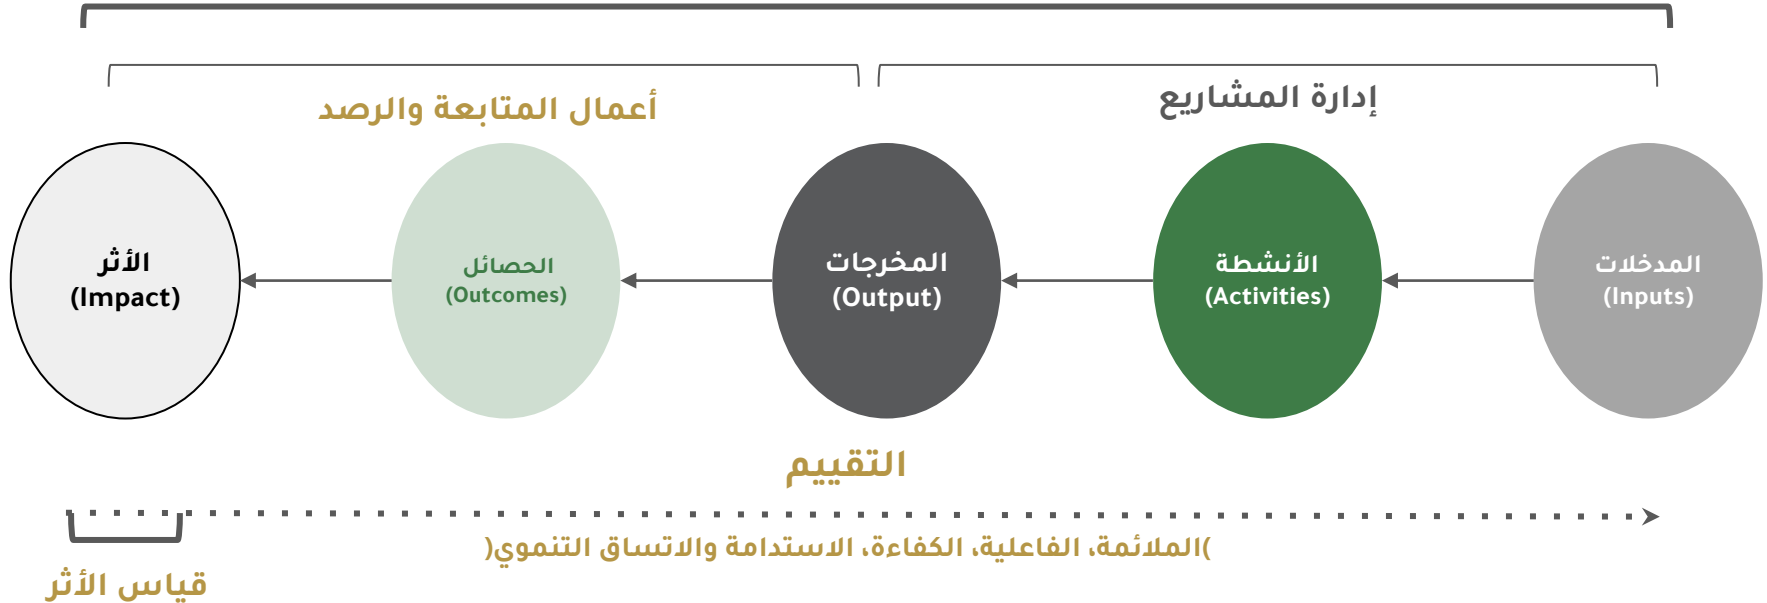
إدارة المشاريع

أعمال المتابعة والرصد

المدخلات
(Inputs)

الأنشطة
(Activities)

المخرجات
(Output)

الحصائل
(Outcomes)

الأثر
(Impact)

التقييم

)الملائمة، الفاعلية، الكفاءة، الاستدامة والاتساق التنموي(

قياس الأثر